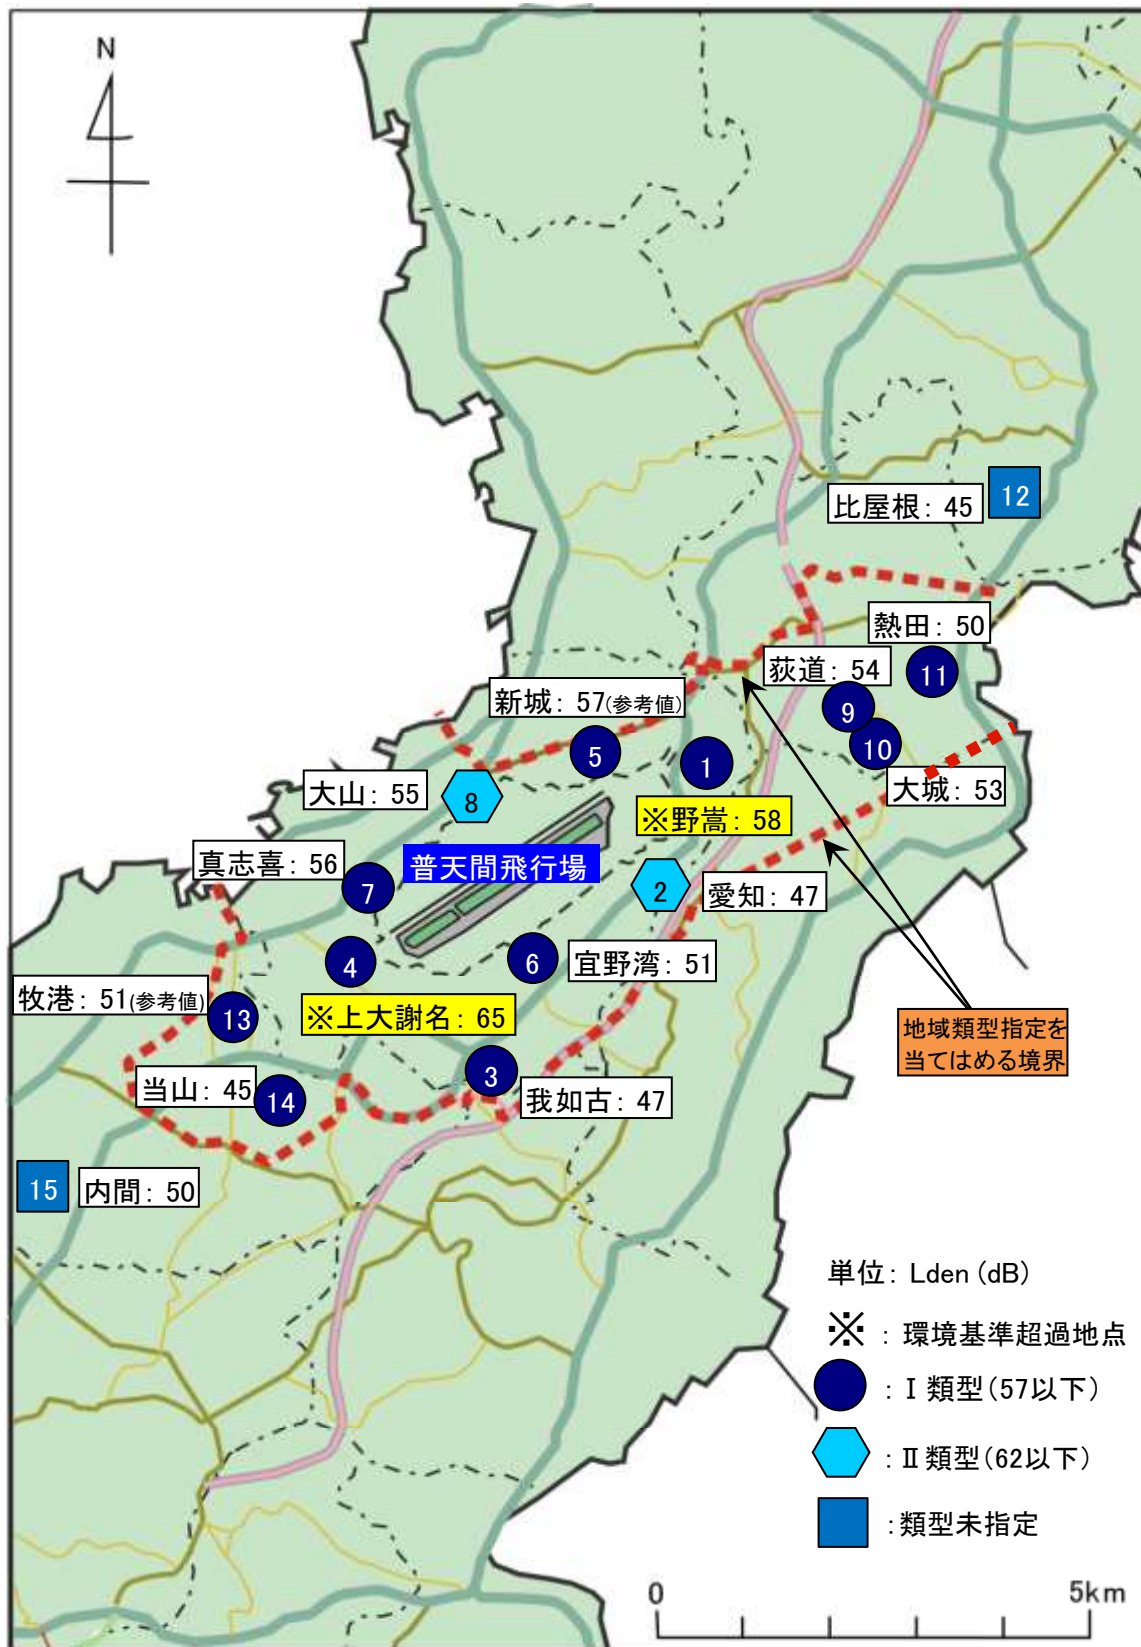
N

比屋根：45
12
熱田：50
荻道：54
11
9
10
新城：57(参考値)
5
1
大山：55
8
大城：53
※野嵩：58
真志喜：56
7
普天間飛行場
2
愛知：47
4
6
宜野湾：51
牧港：51(参考値)
13
※上大謝名：65
3
我如古：47
当山：45
14
地域類型指定を当てはめる境界
15
内間：50

単位：Lden (dB)
※：環境基準超過地点
：Ⅰ類型(57以下)
：Ⅱ類型(62以下)
：類型未指定

0
5km